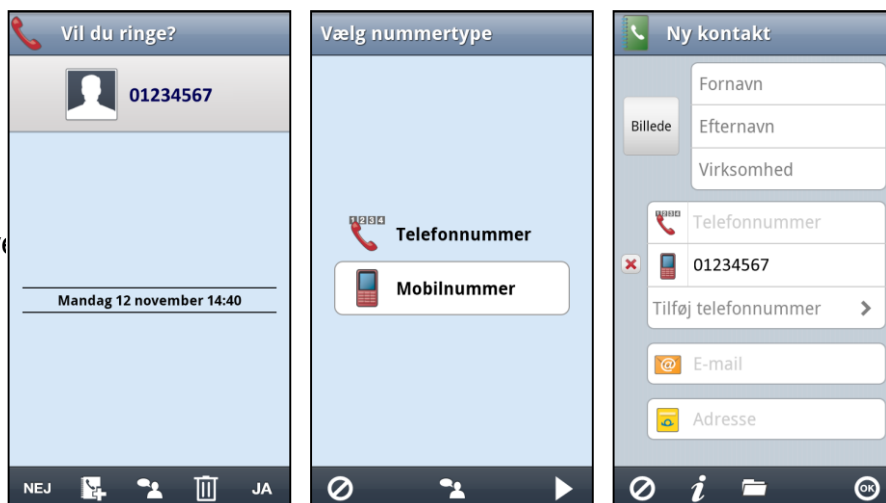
Vil du ringe?

01234567

Mandag 12 november 14:40

NEJ JA

Vælg nummertype

1234 Telefonnummer

Mobilnummer

Ny kontakt

Billede

Fornavn

Efternavn

Virksomhed

1234 Telefonnummer

01234567

Tilføj telefonnummer

E-mail

Adresse

OK